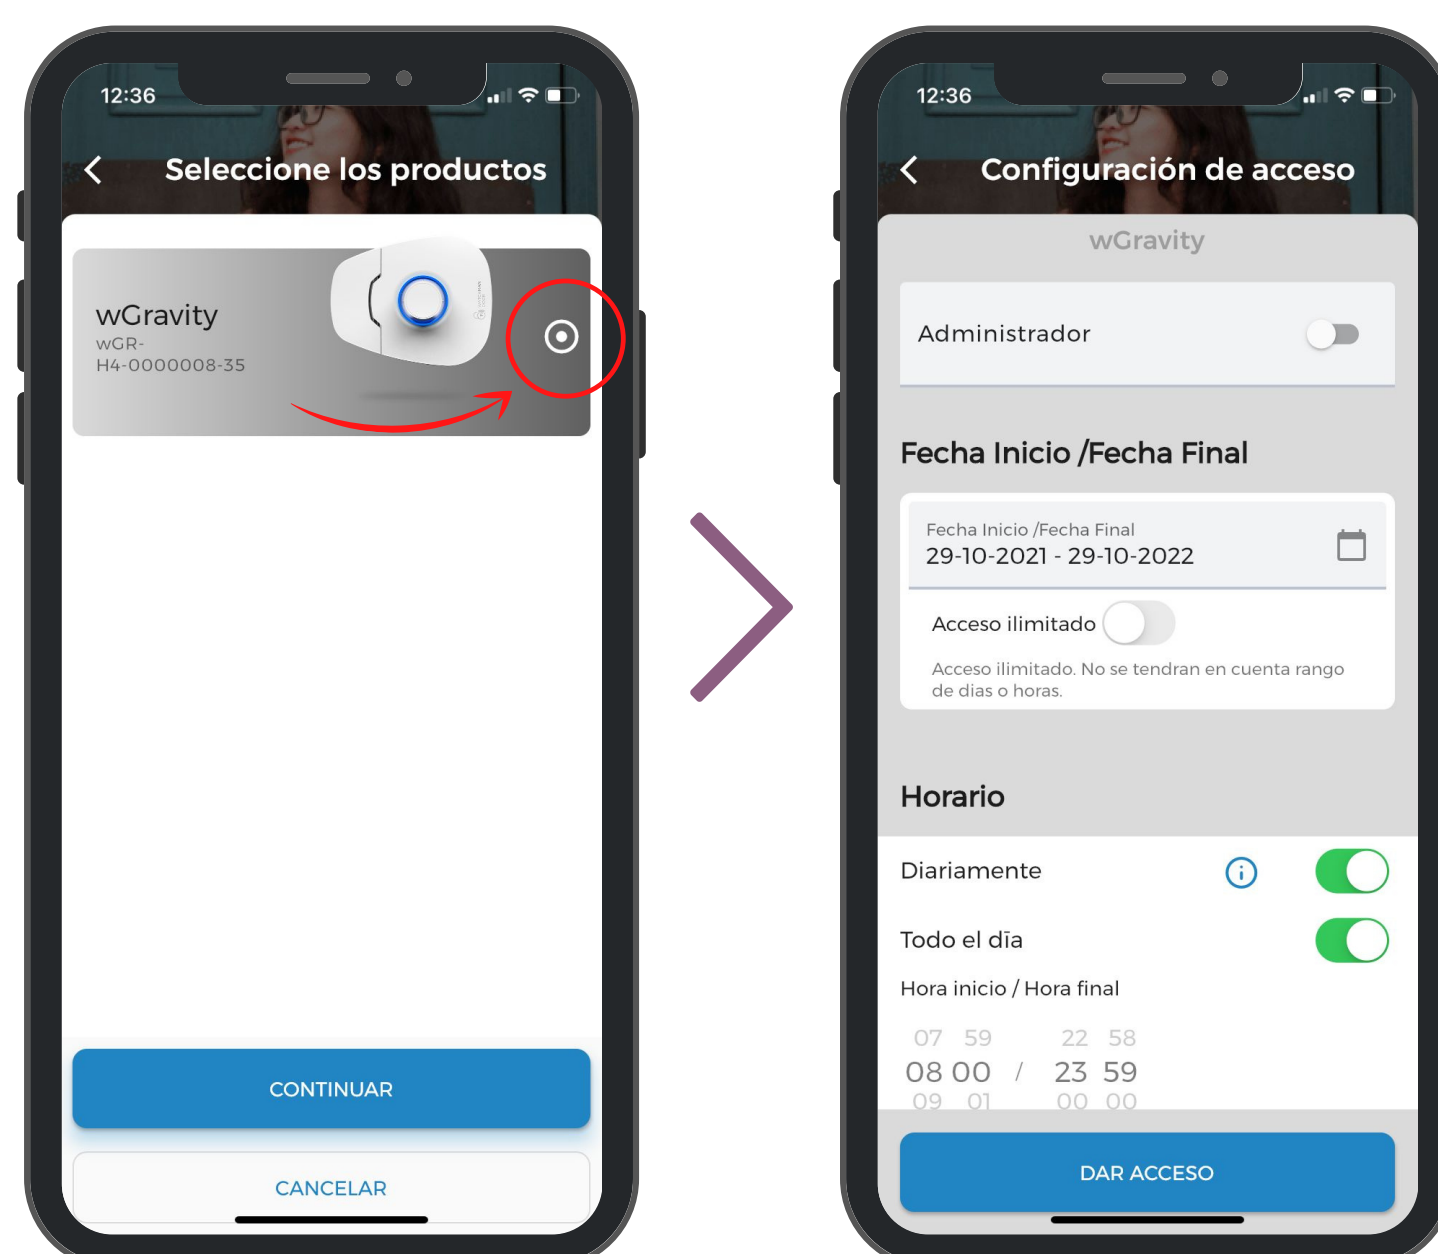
12:36

Seleccione los productos

wGravity
wGR-H4-0000008-35

CONTINUAR

CANCELAR

12:36

Configuración de acceso

wGravity

Administrador

Fecha Inicio /Fecha Final

Fecha Inicio /Fecha Final
29-10-2021 - 29-10-2022

Acceso ilimitado

Acceso ilimitado. No se tendran en cuenta rango de dias o horas.

Horario

Diariamente

Todo el dïa

Hora inicio / Hora final

07 59 22 58
08 00 / 23 59
09 01 00 00

DAR ACCESO